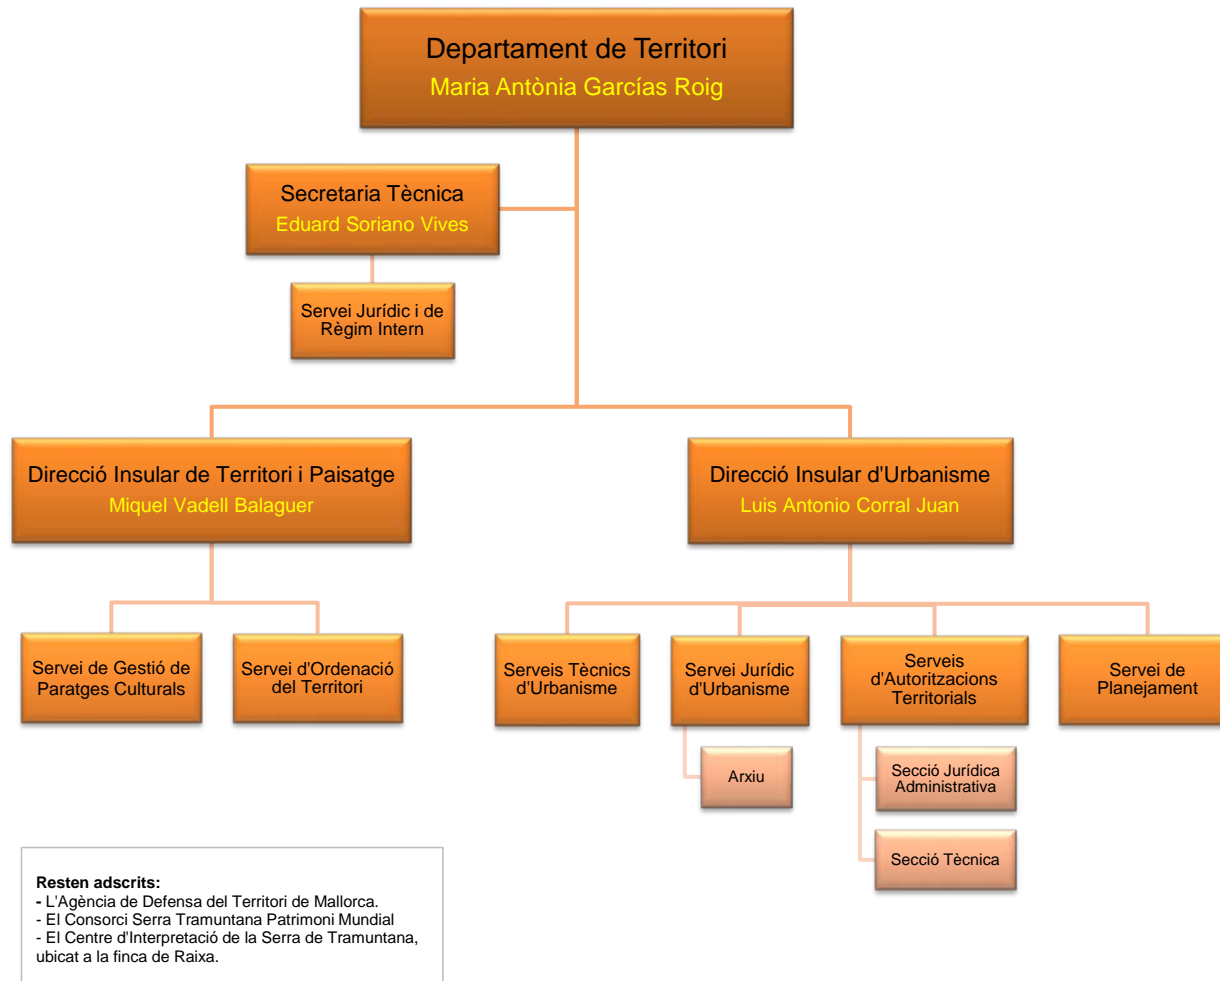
Departament de Territori
Maria Antònia Garcías Roig

Secretaria Tècnica
Eduard Soriano Vives

Servei Jurídic i de Règim Intern

Direcció Insular de Territori i Paisatge
Miquel Vadell Balaguer

Direcció Insular d'Urbanisme
Luis Antonio Corral Juan

Servei de Gestió de Paratges Culturals

Servei d'Ordenació del Territori

Serveis Tècnics d'Urbanisme

Servei Jurídic d'Urbanisme

Arxiu

Serveis d'Autoritzacions Territorials

Secció Jurídica Administrativa

Secció Tècnica

Servei de Planejament

Resten adscrits:
- L'Agència de Defensa del Territori de Mallorca.
- El Consorci Serra Tramuntana Patrimoni Mundial
- El Centre d'Interpretació de la Serra de Tramuntana, ubicat a la finca de Raixa.